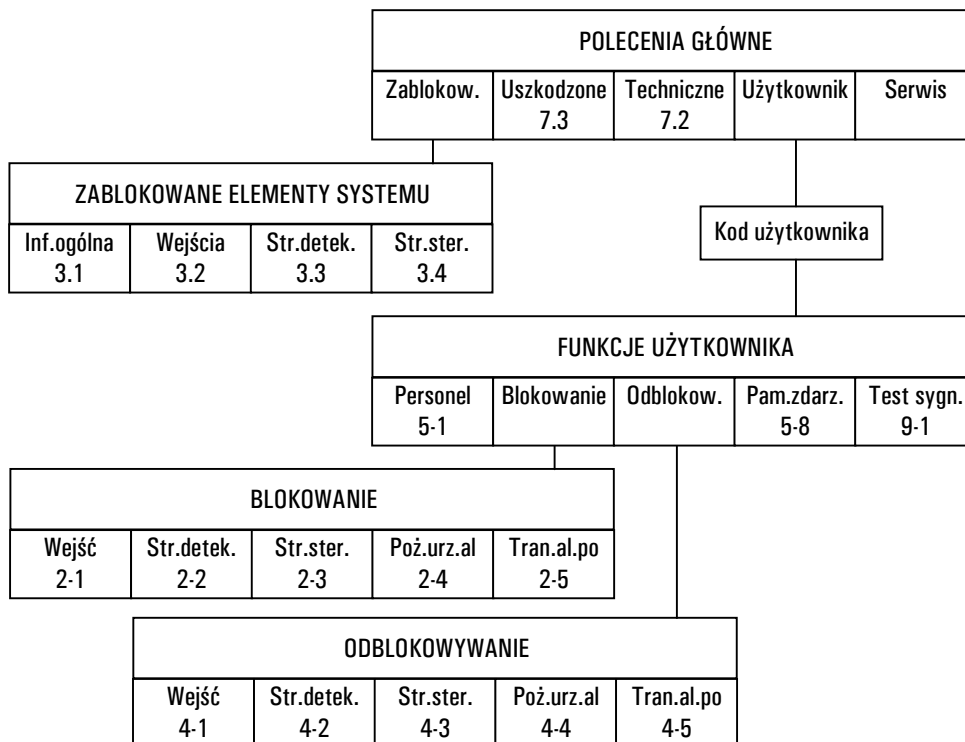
POLECENIA GŁÓWNE

| Zablokow. | Uszkodzone 7.3 | Techniczne 7.2 | Użytkownik | Serwis |
|---|---|---|---|---|

ZABLOKOWANE ELEMENTY SYSTEMU

| Inf.ogólna 3.1 | Wejścia 3.2 | Str.detek. 3.3 | Str.ster. 3.4 |
|---|---|---|---|

Kod użytkownika

FUNKCJE UŻYTKOWNIKA

| Personel 5-1 | Blokowanie | Odblokow. | Pam.zdarz. 5-8 | Test sygn. 9-1 |
|---|---|---|---|---|

BLOKOWANIE

| Wejść 2-1 | Str.detek. 2-2 | Str.ster. 2-3 | Poż.urz.al 2-4 | Tran.al.po 2-5 |
|---|---|---|---|---|

ODBLOKOWYWANIE

| Wejść 4-1 | Str.detek. 4-2 | Str.ster. 4-3 | Poż.urz.al 4-4 | Tran.al.po 4-5 |
|---|---|---|---|---|